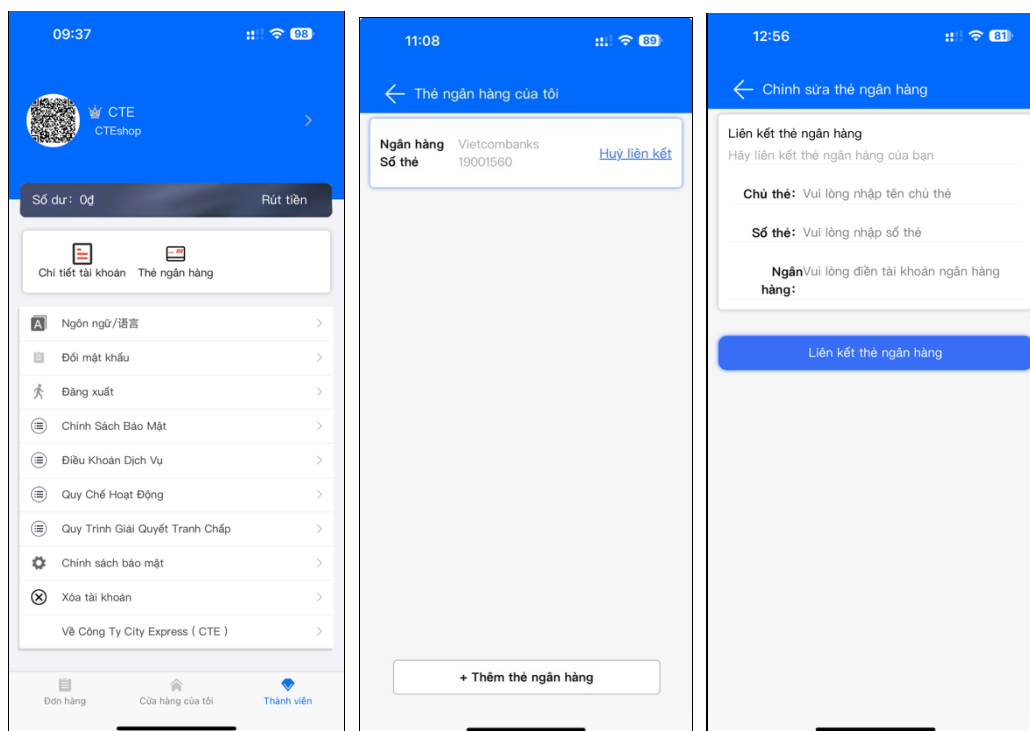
09:37
98

CTE
CTEshop

Số dư: 0₫
Rút tiền

Chi tiết tài khoản
Thẻ ngân hàng

Ngôn ngữ/语言
Đổi mật khẩu
Đăng xuất
Chính Sách Bảo Mật
Điều Khoản Dịch Vụ
Quy Chế Hoạt Động
Quy Trình Giải Quyết Tranh Chấp
Chính sách bảo mật
Xóa tài khoản
Về Công Ty City Express ( CTE )

Đơn hàng
Cửa hàng của tôi
Thành viên

11:08
89

Thẻ ngân hàng của tôi

Ngân hàng Vietcombanks
Số thẻ 19001560
Huỷ liên kết

+ Thêm thẻ ngân hàng

12:56
81

Chỉnh sửa thẻ ngân hàng

Liên kết thẻ ngân hàng
Hãy liên kết thẻ ngân hàng của bạn

Chủ thẻ: Vui lòng nhập tên chủ thẻ
Số thẻ: Vui lòng nhập số thẻ
Ngân hàng: Vui lòng điền tài khoản ngân hàng

Liên kết thẻ ngân hàng